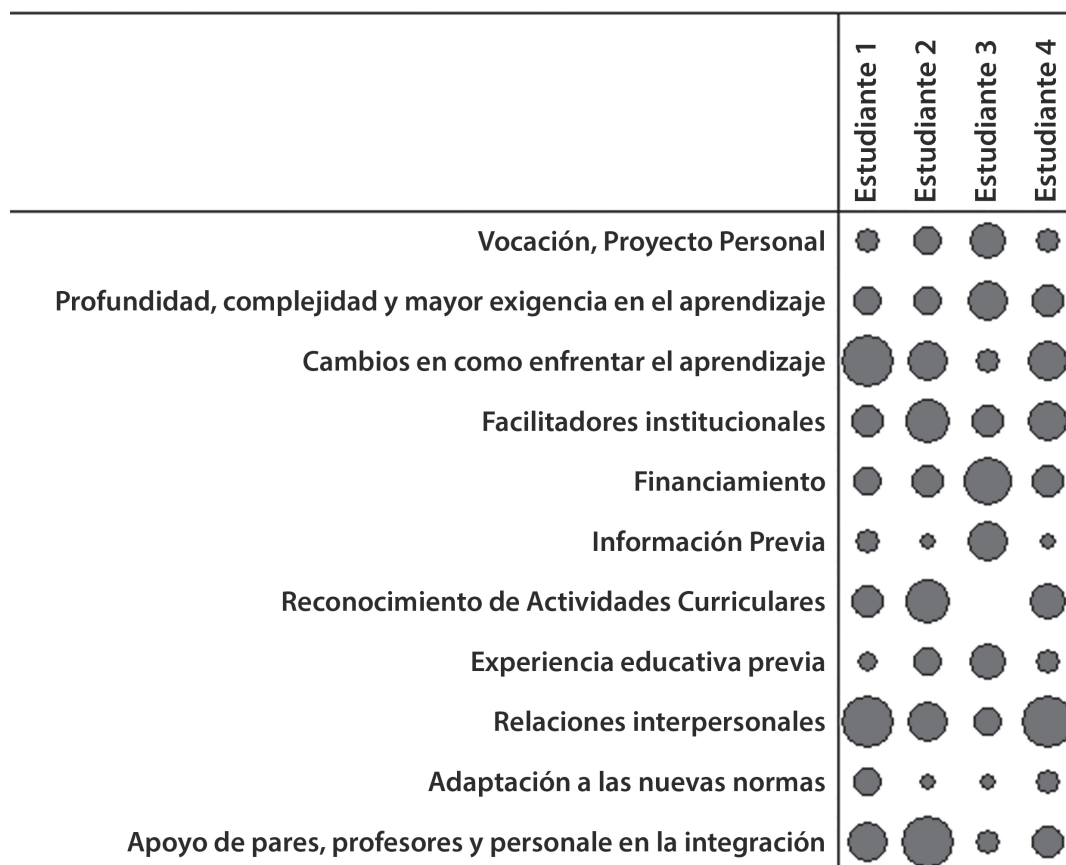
| | Estudiante 1 | Estudiante 2 | Estudiante 3 | Estudiante 4 |
|---|---|---|---|---|
| Vocación, Proyecto Personal | | | | |
| Profundidad, complejidad y mayor exigencia en el aprendizaje | | | | |
| Cambios en como enfrentar el aprendizaje | | | | |
| Facilitadores institucionales | | | | |
| Financiamiento | | | | |
| Información Previa | | | | |
| Reconocimiento de Actividades Curriculares | | | | |
| Experiencia educativa previa | | | | |
| Relaciones interpersonales | | | | |
| Adaptación a las nuevas normas | | | | |
| Apoyo de pares, profesores y personale en la integración | | | | |